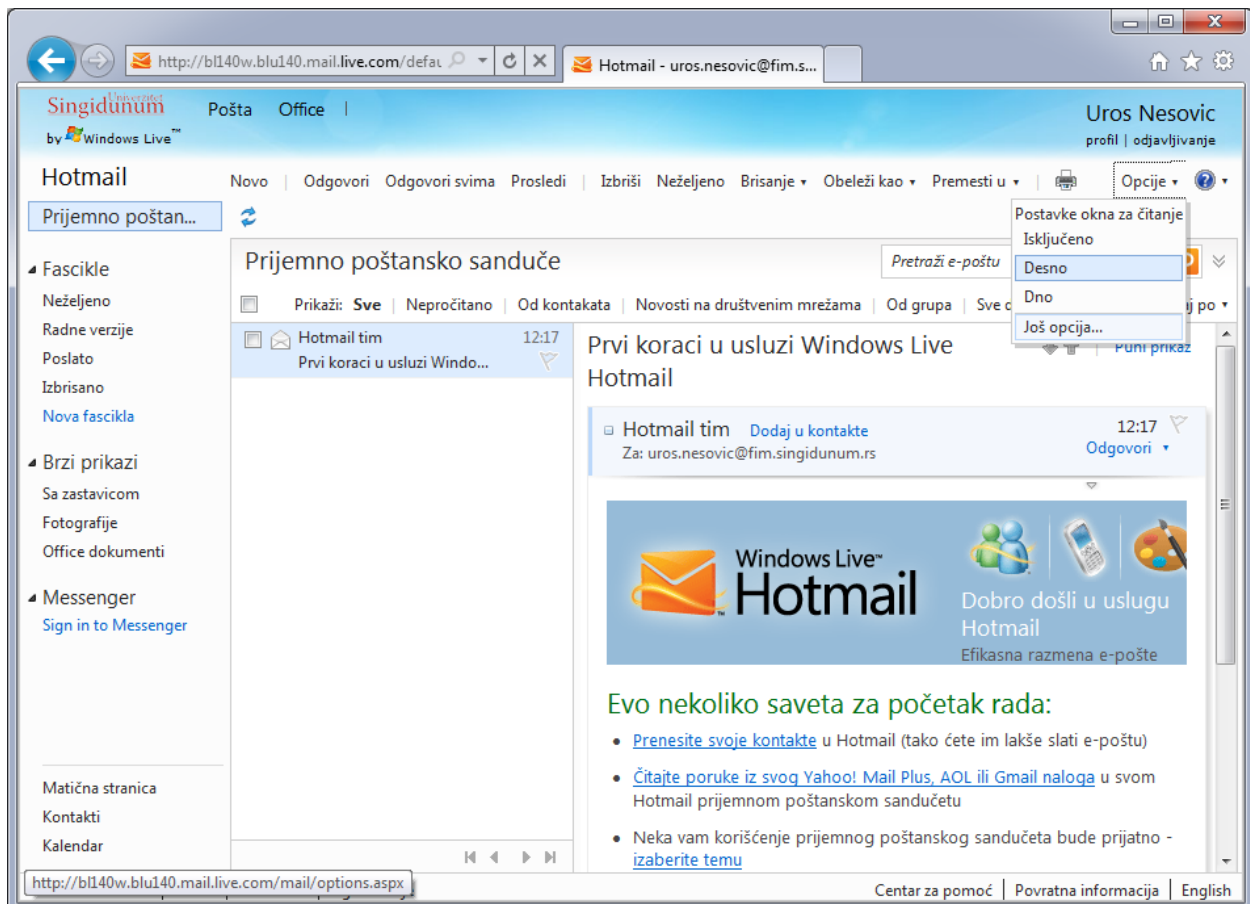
http://bl140w.blu140.mail.live.com/defau

Hotmail - uros.nesovic@fim.s...

Univerzitet Singidunum by Windows Live™

Pošta Office |

Uros Nesovic
profil | odjavljivanje

Hotmail

Novo | Odgovori Odgovori svima Prosledi | Izbriši Neželjeno Brisanje ▾ Obeleži kao ▾ Premesti u ▾ | Opcije ▾

Postavke okna za čitanje
Isključeno
Desno
Dno
Još opcija...

Prijemno poštan...

Fascikle
Neželjeno
Radne verzije
Poslato
Izbrisano
Nova fascikla

Brzi prikazi
Sa zastavicom
Fotografije
Office dokumenti

Messenger
Sign in to Messenger

Matična stranica
Kontakti
Kalendar

Prijemno poštansko sanduče

Pretraži e-poštu

Prikaži: Sve | Nepročitano | Od kontakata | Novosti na društvenim mrežama | Od grupa | Sve o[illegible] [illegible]j po ▾

Hotmail tim 12:17
Prvi koraci u usluzi Windo...

Prvi koraci u usluzi Windows Live Hotmail

Puni prikaz

Hotmail tim Dodaj u kontakte 12:17
Za: uros.nesovic@fim.singidunum.rs
Odgovori ▾

Windows Live™ Hotmail
Dobro došli u uslugu Hotmail
Efikasna razmena e-pošte

Evo nekoliko saveta za početak rada:

• Prenesite svoje kontakte u Hotmail (tako ćete im lakše slati e-poštu)

• Čitajte poruke iz svog Yahoo! Mail Plus, AOL ili Gmail naloga u svom Hotmail prijemnom poštanskom sandučetu

• Neka vam korišćenje prijemnog poštanskog sandučeta bude prijatno - izaberite temu

http://bl140w.blu140.mail.live.com/mail/options.aspx

Centar za pomoć | Povratna informacija | English